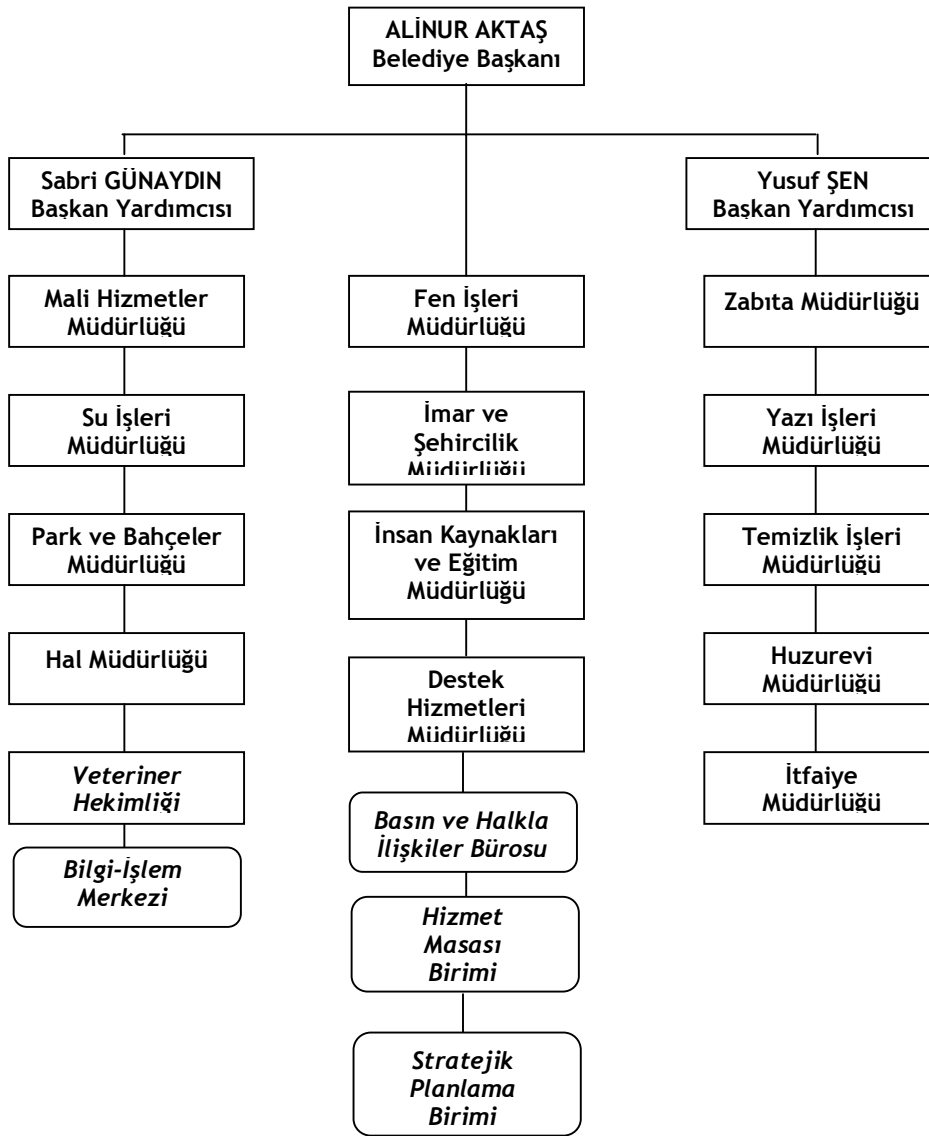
ALİNUR AKTAŞ
Belediye Başkanı

Sabri GÜNAYDIN
Başkan Yardımcısı

Mali Hizmetler Müdürlüğü

Su İşleri Müdürlüğü

Park ve Bahçeler Müdürlüğü

Hal Müdürlüğü

*Veteriner Hekimliği*

*Bilgi-İşlem Merkezi*

Fen İşleri Müdürlüğü

İmar ve Şehircilik Müdürlüğü

İnsan Kaynakları ve Eğitim Müdürlüğü

Destek Hizmetleri Müdürlüğü

*Basın ve Halkla İlişkiler Bürosu*

*Hizmet Masası Birimi*

*Stratejik Planlama Birimi*

Yusuf ŞEN
Başkan Yardımcısı

Zabıta Müdürlüğü

Yazı İşleri Müdürlüğü

Temizlik İşleri Müdürlüğü

Huzurevi Müdürlüğü

İtfaiye Müdürlüğü